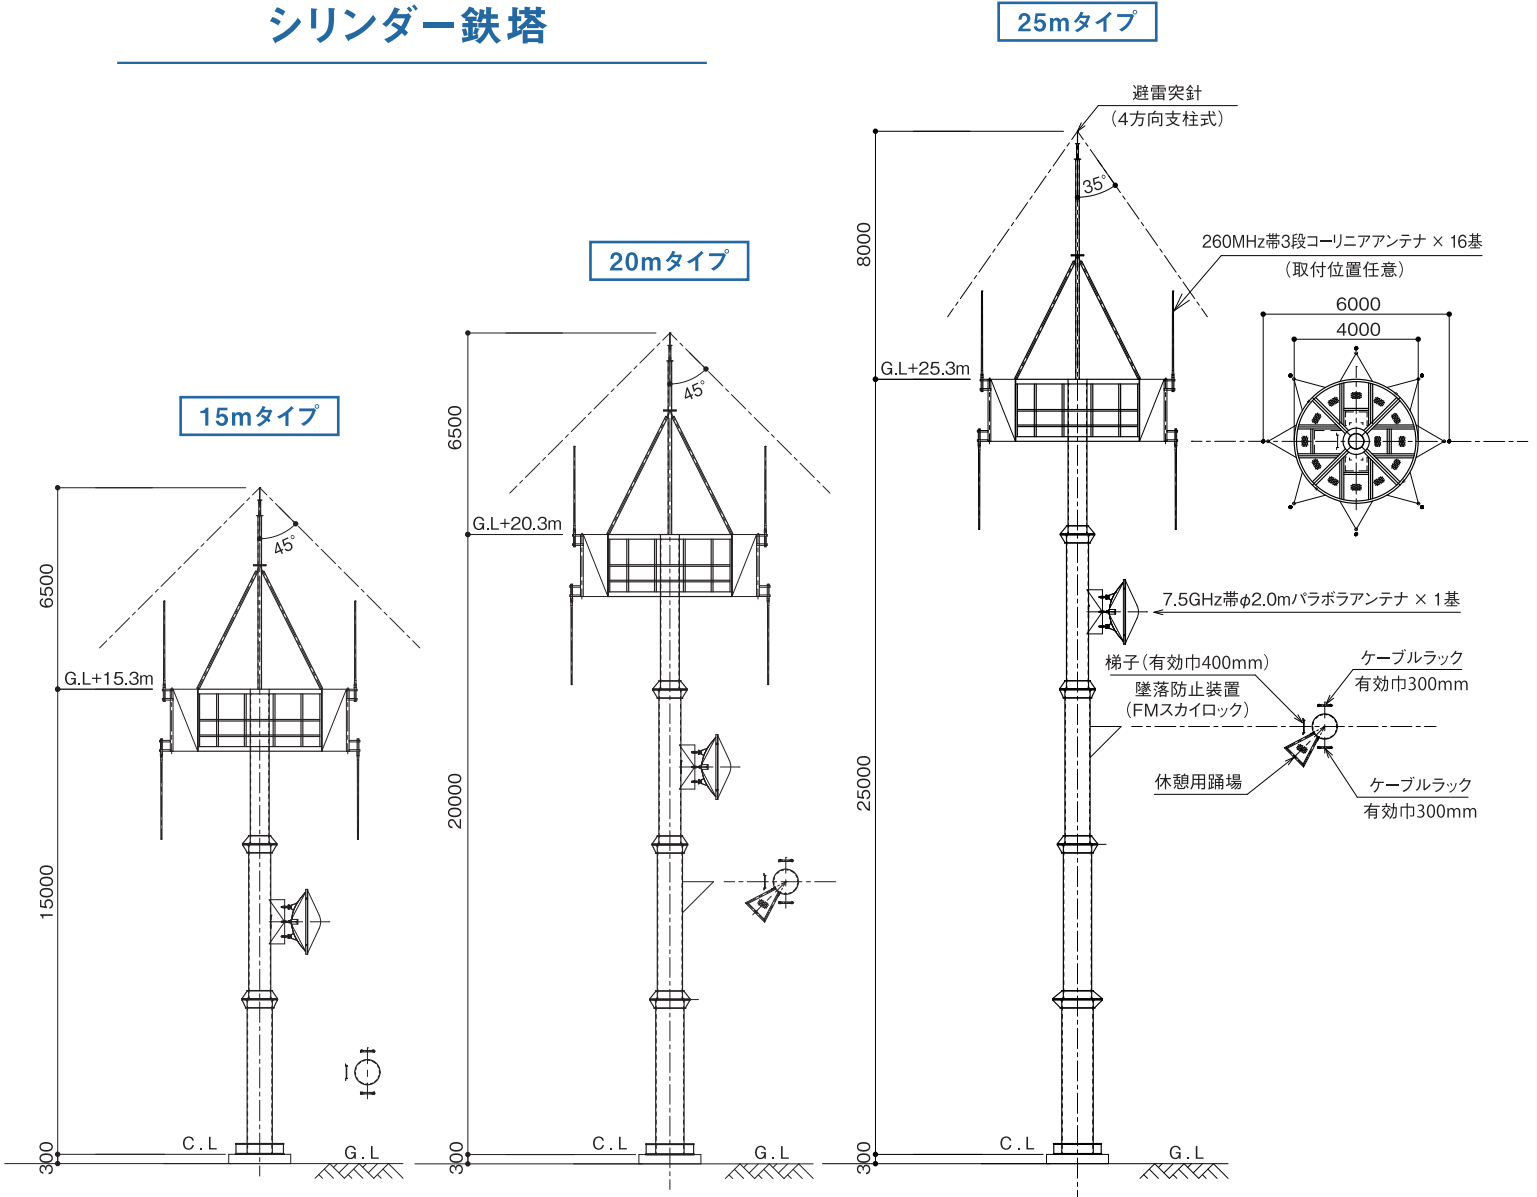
シリンダー鉄塔

15mタイプ

6500
45°
G.L+15.3m
15000
300
C.L
G.L

20mタイプ

6500
45°
G.L+20.3m
20000
300
C.L
G.L

25mタイプ

避雷突針
（4方向支柱式）
35°
8000
260MHz帯3段コーリニアアンテナ × 16基
（取付位置任意）
6000
4000
G.L+25.3m
7.5GHz帯φ2.0mパラボラアンテナ × 1基
梯子（有効巾400mm）
墜落防止装置
（FMスカイロック）
ケーブルラック
有効巾300mm
休憩用踊場
ケーブルラック
有効巾300mm
25000
300
C.L
G.L